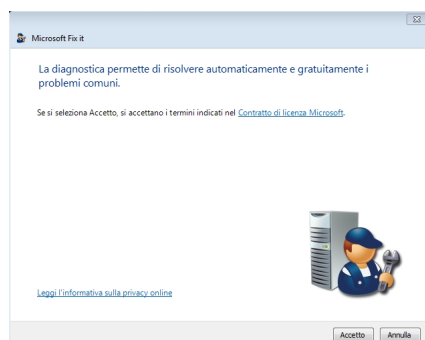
Microsoft Fix it

La diagnostica permette di risolvere automaticamente e gratuitamente i problemi comuni.

Se si seleziona Accetto, si accettano i termini indicati nel Contratto di licenza Microsoft.

Leggi l'informativa sulla privacy online

Accetto Annulla